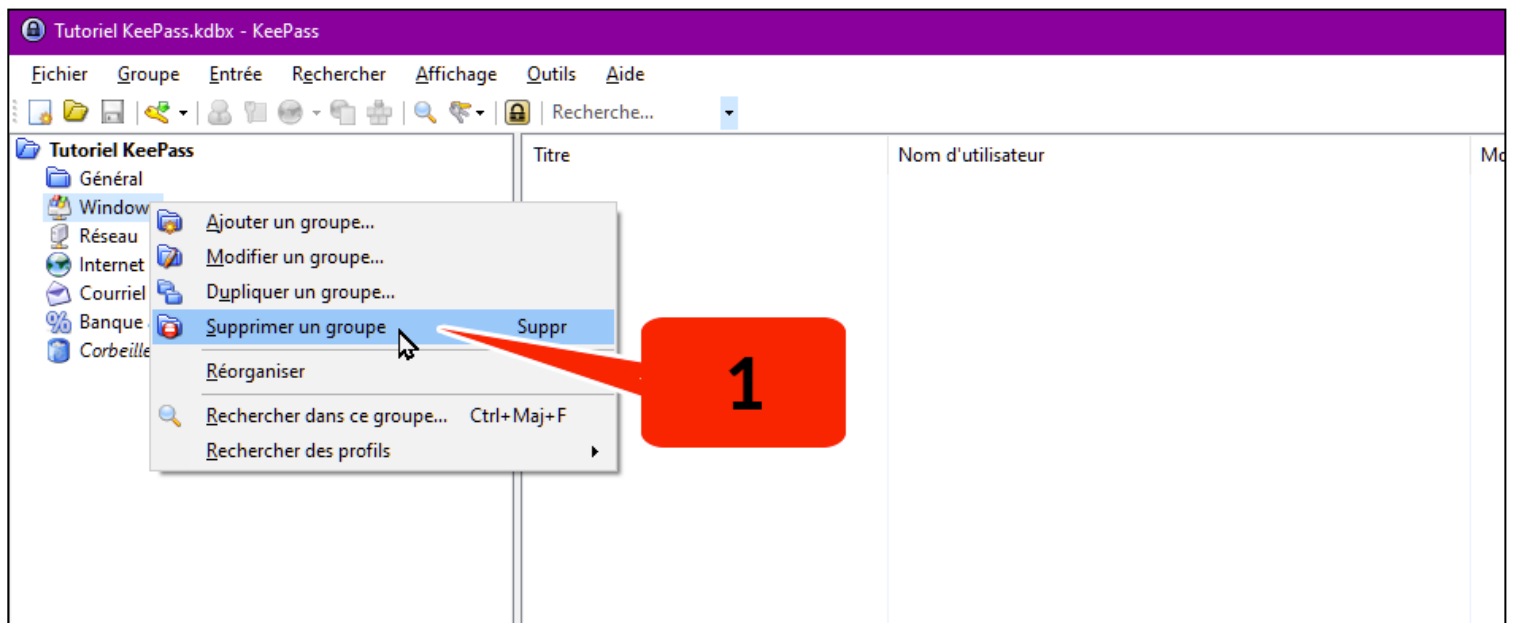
Tutoriel KeePass.kdbx - KeePass

Fichier Groupe Entrée Rechercher Affichage Outils Aide

Recherche...

Tutoriel KeePass
Général
Window
Réseau
Internet
Courriel
Banque
Corbeille

Titre | Nom d'utilisateur | Mo

Ajouter un groupe...
Modifier un groupe...
Dupliquer un groupe...
Supprimer un groupe Suppr
Réorganiser
Rechercher dans ce groupe... Ctrl+Maj+F
Rechercher des profils

1